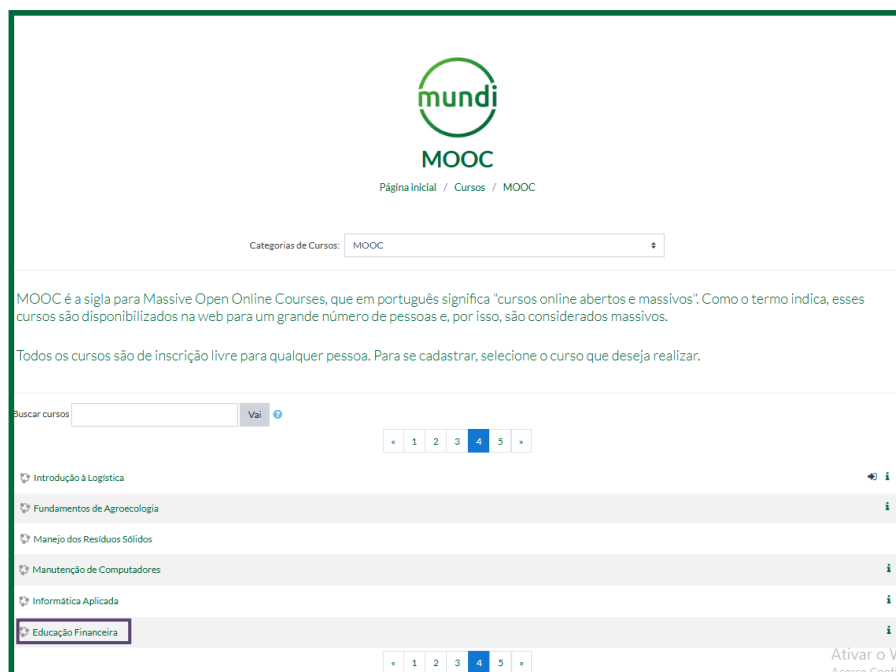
mundi

MOOC

Página inicial / Cursos / MOOC

Categorias de Cursos: MOOC

MOOC é a sigla para Massive Open Online Courses, que em português significa "cursos online abertos e massivos". Como o termo indica, esses cursos são disponibilizados na web para um grande número de pessoas e, por isso, são considerados massivos.

Todos os cursos são de inscrição livre para qualquer pessoa. Para se cadastrar, selecione o curso que deseja realizar.

Buscar cursos Vai

« 1 2 3 4 5 »

Introdução à Logística

Fundamentos de Agroecologia

Manejo dos Resíduos Sólidos

Manutenção de Computadores

Informática Aplicada

Educação Financeira

« 1 2 3 4 5 »

Ativar o W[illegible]